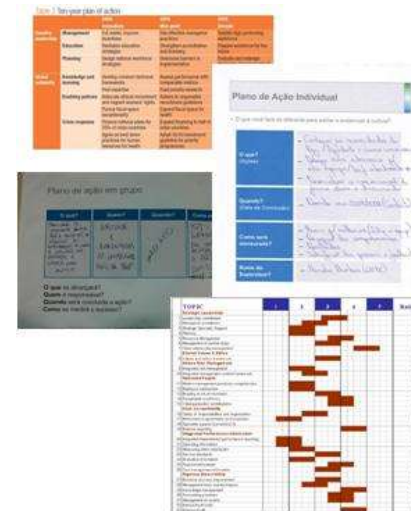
Table 2 Ten-year plan of action

Plano de Ação Individual

O que você fará de diferente para mudar a mentalidade e cultura?

O quê? (Ação)

Quando? (Data de Conclusão)

Como será mensurado?

Nome do Executivo?

Plano de ação em grupo

O quê?

Quem?

Quando?

Como?

O que se almeja?
Quem é responsável?
Quando será concluída a ação?
Como se medirá o sucesso?

TOPIC

1

2

3

4

5